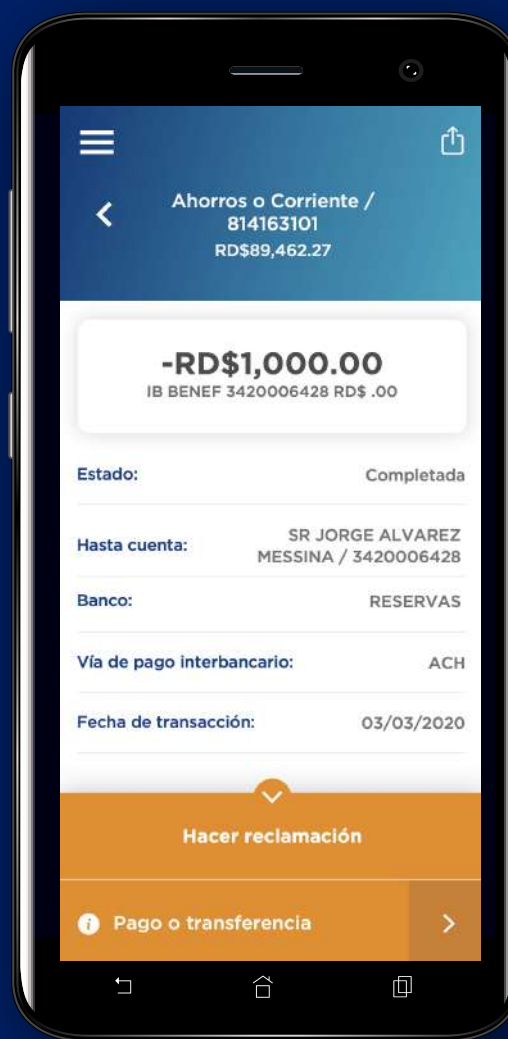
Ahorros o Corriente / 814163101
RD$89,462.27

-RD$1,000.00
IB BENEF 3420006428 RD$ .00

| | |
|---|---|
| Estado: | Completada |
| Hasta cuenta: | SR JORGE ALVAREZ MESSINA / 3420006428 |
| Banco: | RESERVAS |
| Vía de pago interbancario: | ACH |
| Fecha de transacción: | 03/03/2020 |

Hacer reclamación

Pago o transferencia